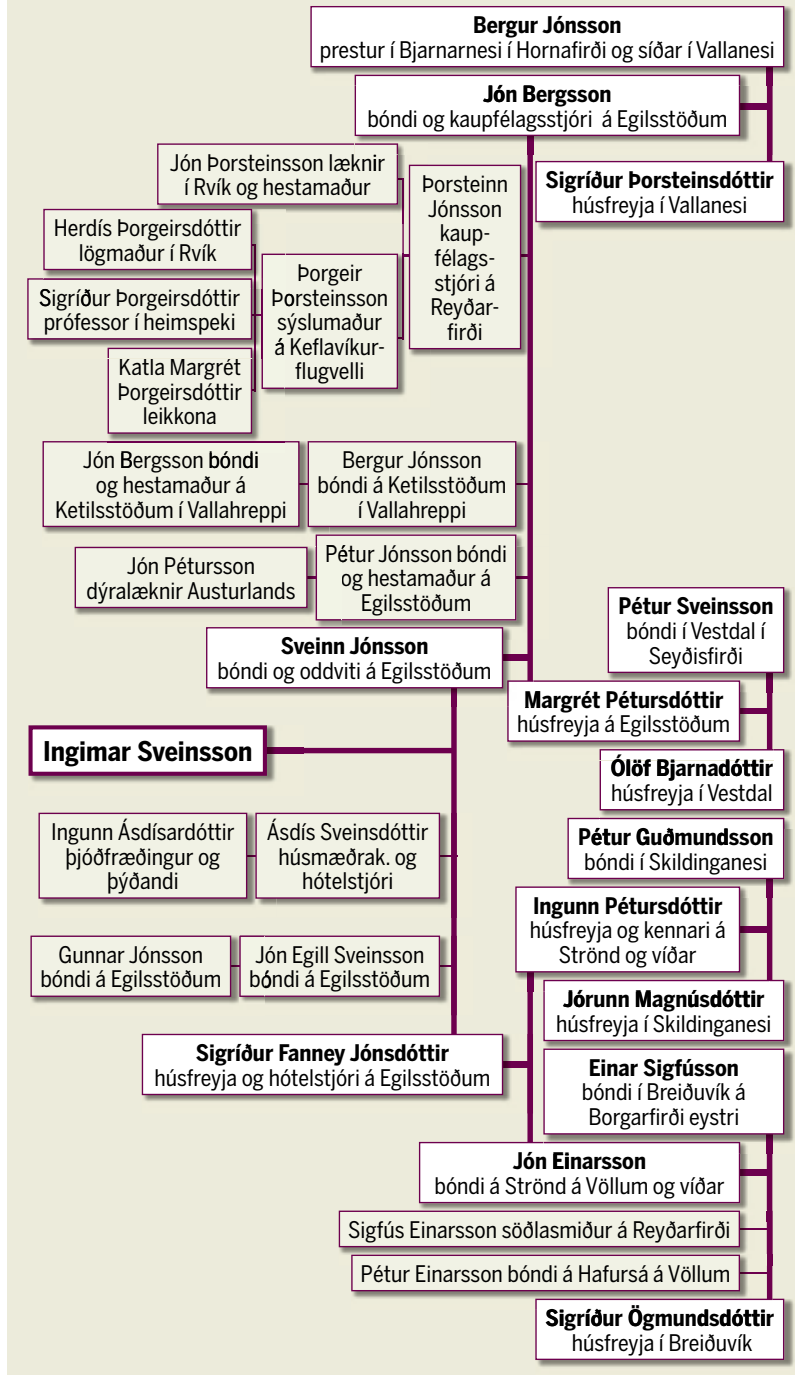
**Bergur Jónsson**
prestur í Bjarnarnesi í Hornafirði og síðar í Vallanesi

**Jón Bergsson**
bóndi og kaupfélagsstjóri á Egilsstöðum

**Sigríður Þorsteinsdóttir**
húsfreyja í Vallanesi

Jón Þorsteinsson læknir í Rvík og hestamaður

Þorsteinn Jónsson kaupfélagsstjóri á Reyðarfirði

Herdís Þorgeirsdóttir lögmaður í Rvík

Sigríður Þorgeirsdóttir prófessor í heimspeki

Þorgeir Þorsteinsson sýslumaður á Keflavíkurflugvelli

Katla Margrét Þorgeirsdóttir leikkona

Jón Bergsson bóndi og hestamaður á Ketilsstöðum í Vallahreppi

Bergur Jónsson bóndi á Ketilsstöðum í Vallahreppi

Jón Pétursson dýralæknir Austurlands

Pétur Jónsson bóndi og hestamaður á Egilsstöðum

**Pétur Sveinsson**
bóndi í Vestdal í Seyðisfirði

**Sveinn Jónsson**
bóndi og oddviti á Egilsstöðum

**Margrét Pétursdóttir**
húsfreyja á Egilsstöðum

**Ingimar Sveinsson**

**Ólöf Bjarnadóttir**
húsfreyja í Vestdal

Ingunn Ásdísardóttir þjóðfræðingur og þýðandi

Ásdís Sveinsdóttir húsmæðrak. og hótelstjóri

**Pétur Guðmundsson**
bóndi í Skildinganesi

**Ingunn Pétursdóttir**
húsfreyja og kennari á Strönd og víðar

Gunnar Jónsson bóndi á Egilsstöðum

Jón Egill Sveinsson bóndi á Egilsstöðum

**Jórunn Magnúsdóttir**
húsfreyja í Skildinganesi

**Sigríður Fanney Jónsdóttir**
húsfreyja og hótelstjóri á Egilsstöðum

**Einar Sigfússon**
bóndi í Breiðuvík á Borgarfirði eystri

**Jón Einarsson**
bóndi á Strönd á Völlum og víðar

Sigfús Einarsson söðlasmiður á Reyðarfirði

Pétur Einarsson bóndi á Hafursá á Völlum

**Sigríður Ögmundsdóttir**
húsfreyja í Breiðuvík